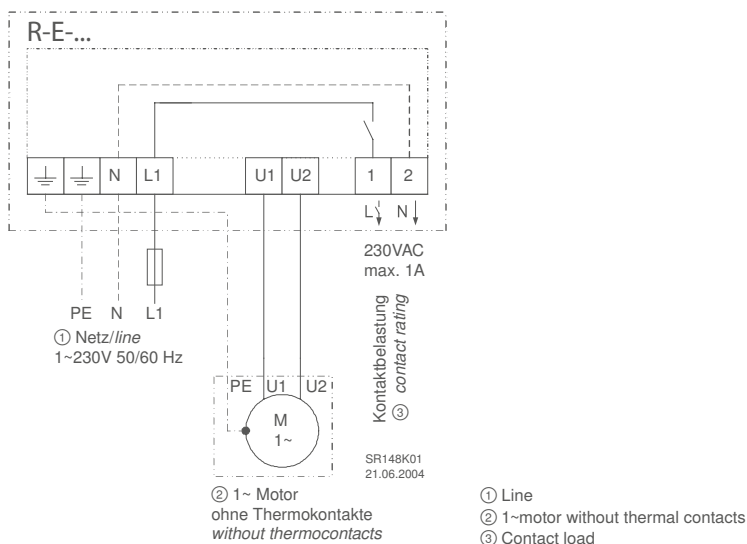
R-E-...

N L1 U1 U2 1 2

L N

230VAC
max. 1A

PE N L1

① Netz/*line*
1~230V 50/60 Hz

Kontaktbelastung
*contact rating*
③

PE U1 U2

M
1~

SR148K01
21.06.2004

② 1~ Motor
ohne Thermokontakte
*without thermocontacts*

① Line
② 1~motor without thermal contacts
③ Contact load